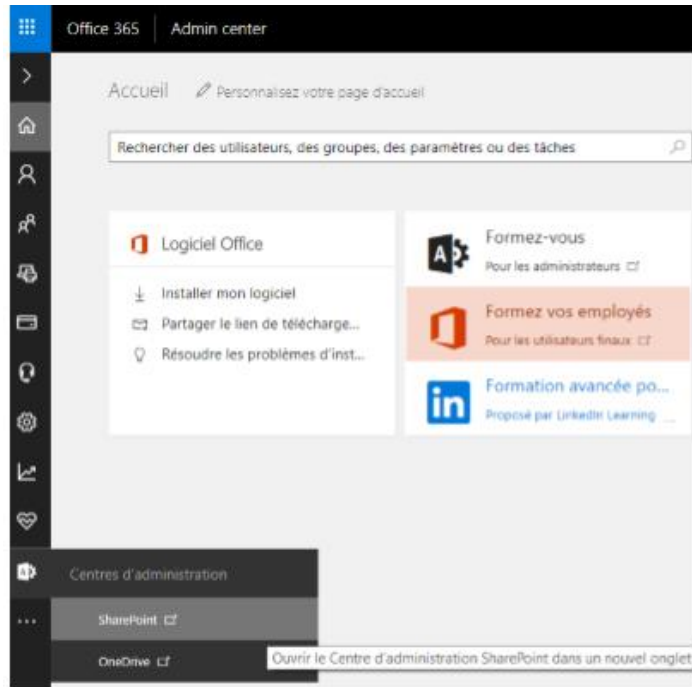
Office 365 | Admin center

Accueil Personnalisez votre page d'accueil

Rechercher des utilisateurs, des groupes, des paramètres ou des tâches

Logiciel Office

Installer mon logiciel

Partager le lien de télécharge...

Résoudre les problèmes d'inst...

Formez-vous

Pour les administrateurs

Formez vos employés

Pour les utilisateurs finaux

Formation avancée po...

Proposé par LinkedIn Learning

Centres d'administration

SharePoint

OneDrive

Ouvrir le Centre d'administration SharePoint dans un nouvel onglet